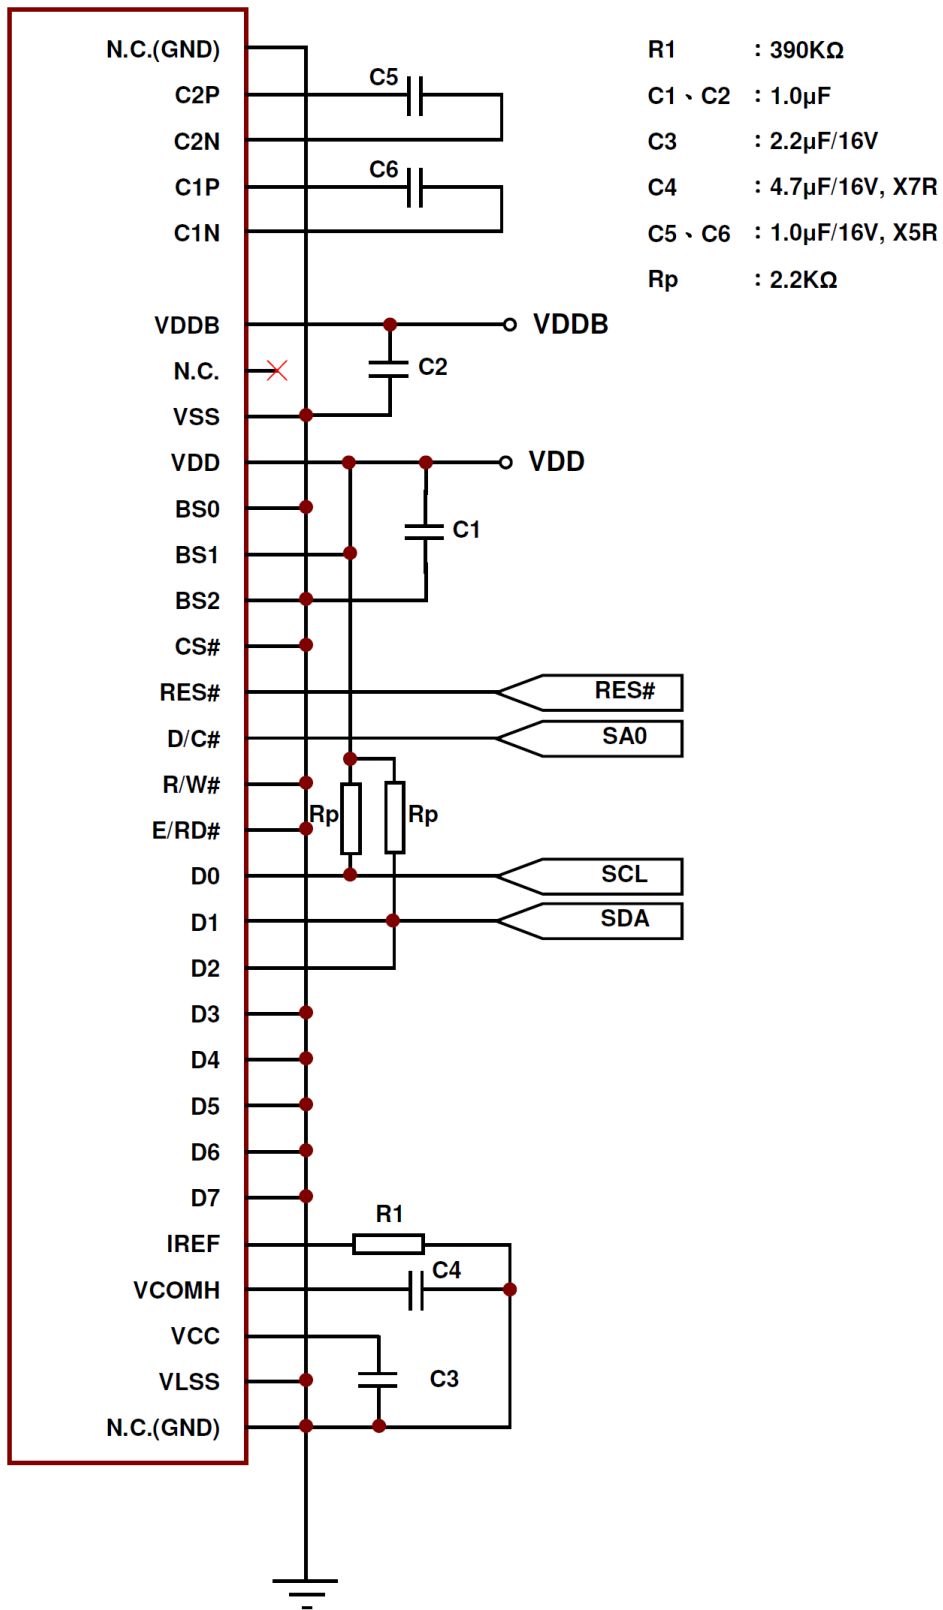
N.C.(GND)
C2P
C2N
C1P
C1N
VDDB
N.C.
VSS
VDD
BS0
BS1
BS2
CS#
RES#
D/C#
R/W#
E/RD#
D0
D1
D2
D3
D4
D5
D6
D7
IREF
VCOMH
VCC
VLSS
N.C.(GND)

C5
C6
VDDB
C2
VDD
C1
RES#
SA0
Rp
Rp
SCL
SDA
R1
C4
C3

R1 : 390KΩ
C1、C2 : 1.0μF
C3 : 2.2μF/16V
C4 : 4.7μF/16V, X7R
C5、C6 : 1.0μF/16V, X5R
Rp : 2.2KΩ